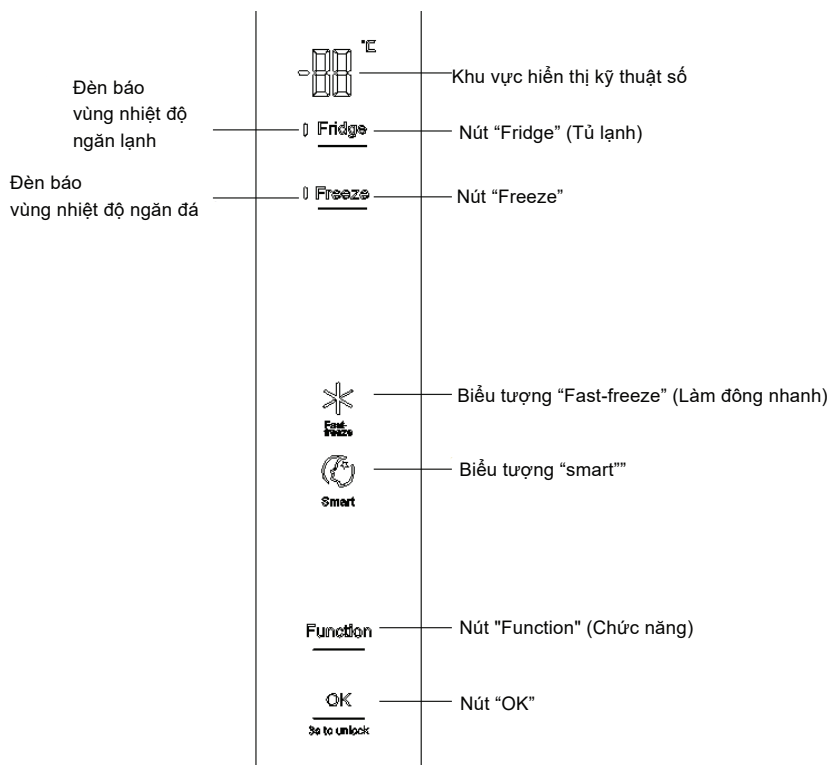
°C
-88

Khu vực hiển thị kỹ thuật số

Đèn báo vùng nhiệt độ ngăn lạnh

Fridge

Nút “Fridge” (Tủ lạnh)

Đèn báo vùng nhiệt độ ngăn đá

Freeze

Nút “Freeze”

Fast-freeze

Biểu tượng “Fast-freeze” (Làm đông nhanh)

Smart

Biểu tượng “smart””

Function

Nút "Function" (Chức năng)

OK
3s to unlock

Nút “OK”